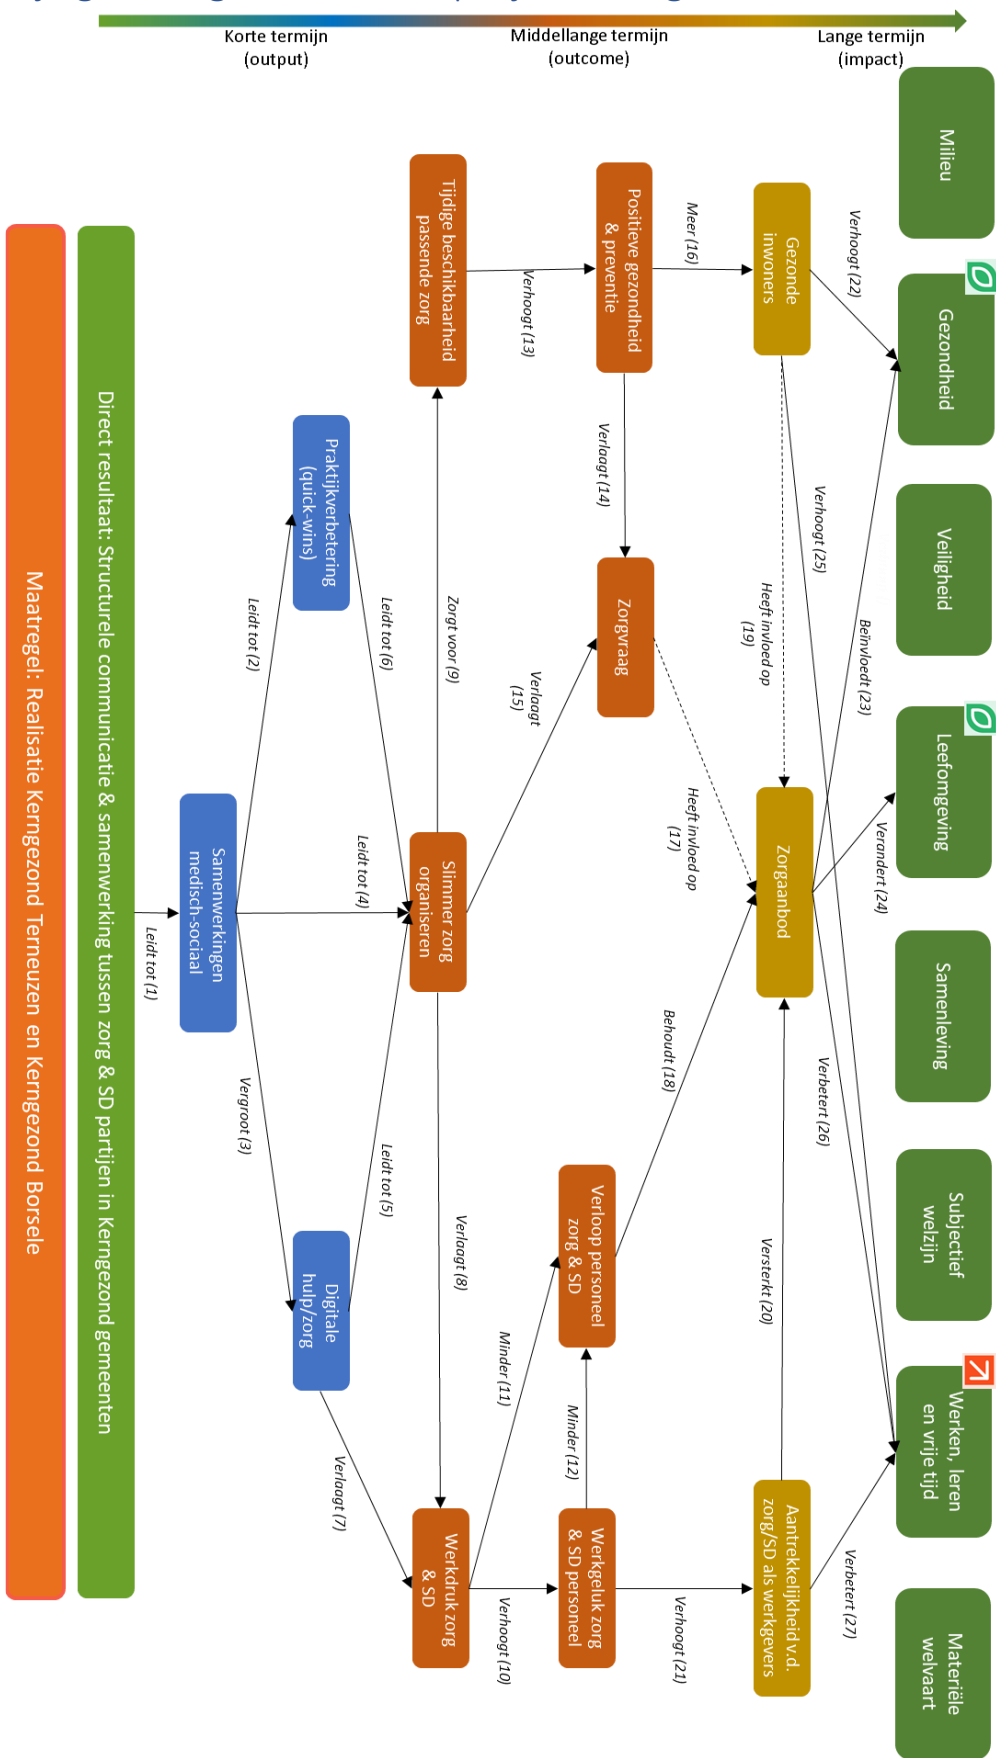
Korte termijn (output)

Middellange termijn (outcome)

Lange termijn (impact)

Maatregel: Realisatie Kerngezond Terneuzen en Kerngezond Borsele

Direct resultaat: Structurele communicatie & samenwerking tussen zorg & SD partijen in Kerngezond gemeenten

Leidt tot (1)

Samenwerkingen medisch-sociaal

Leidt tot (2)

Vergroot (3)

Leidt tot (4)

Praktijkverbetering (quick-wins)

Digitale hulp/zorg

Leidt tot (6)

Leidt tot (5)

Verlaagt (7)

Slimmer zorg organiseren

Zorgt voor (9)

Verlaagt (8)

Tijdige beschikbaarheid passende zorg

Werkdruk zorg & SD

Verhoogt (13)

Verlaagt (15)

Minder (11)

Verhoogt (10)

Positieve gezondheid & preventie

Verlaagt (14)

Zorgvraag

Verloop personeel zorg & SD

Minder (12)

Werkgeluk zorg & SD personeel

Meer (16)

Heeft invloed op (17)

Behoudt (18)

Verhoogt (21)

Gezonde inwoners

Heeft invloed op (19)

Zorgaanbod

Versterkt (20)

Aantrekkelijkheid v.d. zorg/SD als werkgevers

Verhoogt (22)

Verhoogt (25)

Beïnvloedt (23)

Verandert (24)

Verbetert (26)

Verbetert (27)

Milieu

Gezondheid

Veiligheid

Leefomgeving

Samenleving

Subjectief welzijn

Werken, leren en vrije tijd

Materiële welvaart